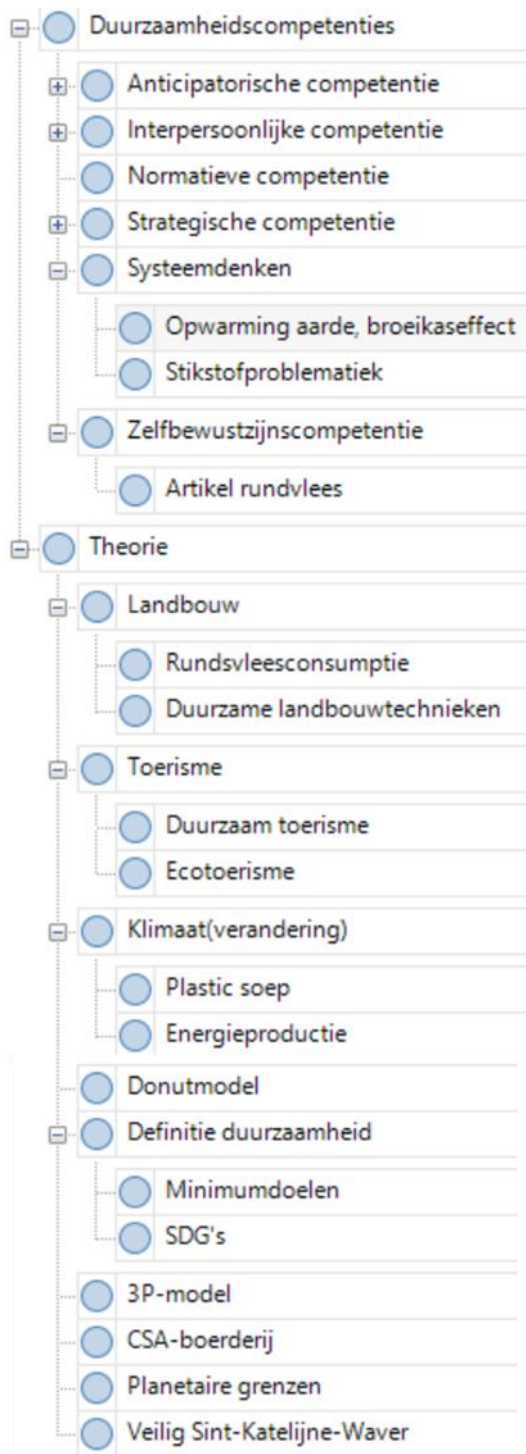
Duurzaamheidscompetenties

Anticipatorische competentie

Interpersoonlijke competentie

Normatieve competentie

Strategische competentie

Systeemdenken

Opwarming aarde, broeikaseffect

Stikstofproblematiek

Zelfbewustzijnscompetentie

Artikel rundvlees

Theorie

Landbouw

Rundsvleesconsumptie

Duurzame landbouwtechnieken

Toerisme

Duurzaam toerisme

Ecotoerisme

Klimaat(verandering)

Plastic soep

Energieproductie

Donutmodel

Definitie duurzaamheid

Minimumdoelen

SDG's

3P-model

CSA-boerderij

Planetaire grenzen

Veilig Sint-Katelijne-Waver